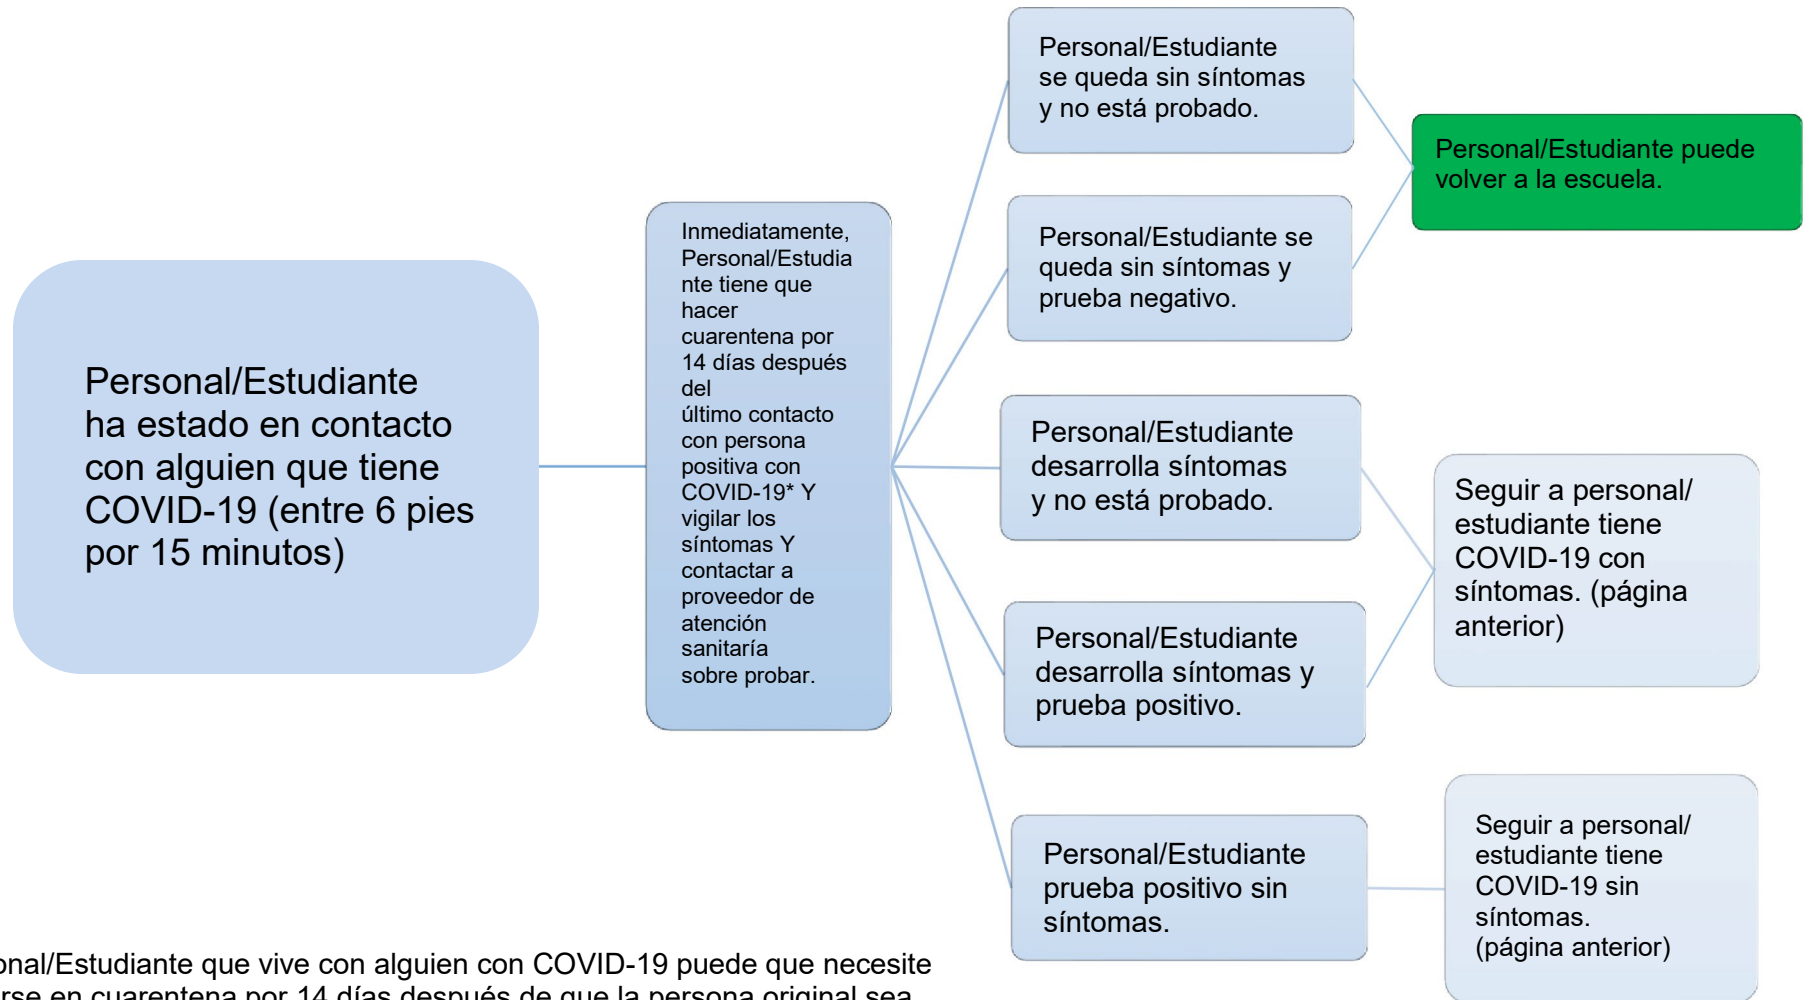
Personal/Estudiante ha estado en contacto con alguien que tiene COVID-19 (entre 6 pies por 15 minutos)

Inmediatamente, Personal/Estudiante tiene que hacer cuarentena por 14 días después del último contacto con persona positiva con COVID-19* Y vigilar los síntomas Y contactar a proveedor de atención sanitaría sobre probar.

Personal/Estudiante se queda sin síntomas y no está probado.

Personal/Estudiante se queda sin síntomas y prueba negativo.

Personal/Estudiante puede volver a la escuela.

Personal/Estudiante desarrolla síntomas y no está probado.

Personal/Estudiante desarrolla síntomas y prueba positivo.

Seguir a personal/ estudiante tiene COVID-19 con síntomas. (página anterior)

Personal/Estudiante prueba positivo sin síntomas.

Seguir a personal/ estudiante tiene COVID-19 sin síntomas. (página anterior)

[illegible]onal/Estudiante que vive con alguien con COVID-19 puede que necesite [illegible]rse en cuarentena por 14 días después de que la persona original sea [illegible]